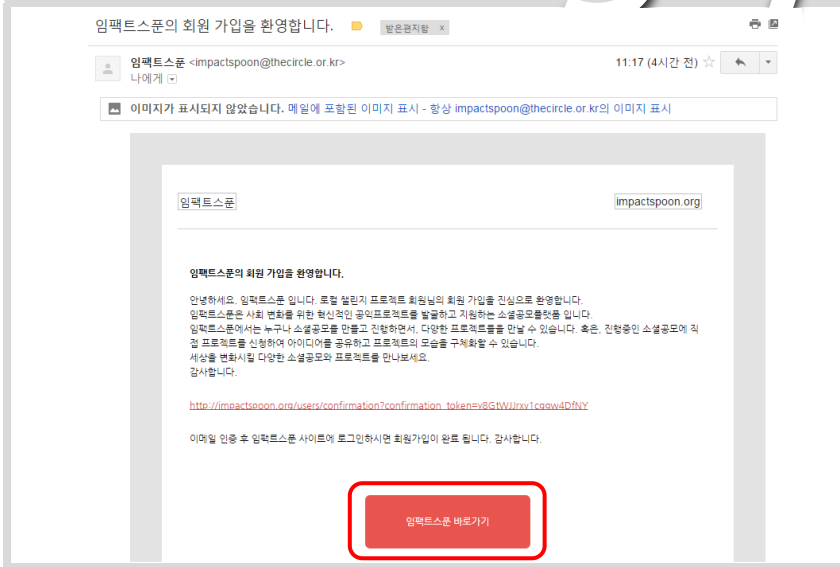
임팩트스푼의 회원 가입을 환영합니다. 받은편지함 x

임팩트스푼 <impactspoon@thecircle.or.kr>
나에게

11:17 (4시간 전)

이미지가 표시되지 않았습니다. 메일에 포함된 이미지 표시 - 항상 impactspoon@thecircle.or.kr의 이미지 표시

임팩트스푼

impactspoon.org

임팩트스푼의 회원 가입을 환영합니다.

안녕하세요. 임팩트스푼 입니다. 로컬 챌린지 프로젝트 회원님의 회원 가입을 진심으로 환영합니다.
임팩트스푼은 사회 변화를 위한 혁신적인 공익프로젝트를 발굴하고 지원하는 소셜공모플랫폼 입니다.
임팩트스푼에서는 누구나 소셜공모를 만들고 진행하면서, 다양한 프로젝트들을 만날 수 있습니다. 혹은, 진행중인 소셜공모에 직접 프로젝트를 신청하여 아이디어를 공유하고 프로젝트의 모습을 구체화할 수 있습니다.
세상을 변화시킬 다양한 소셜공모와 프로젝트를 만나보세요.
감사합니다.

http://impactspoon.org/users/confirmation?confirmation_token=v8GtWJJrxv1cqgw4DfNY

이메일 인증 후 임팩트스푼 사이트에 로그인하시면 회원가입이 완료 됩니다. 감사합니다.

임팩트스푼 바로가기